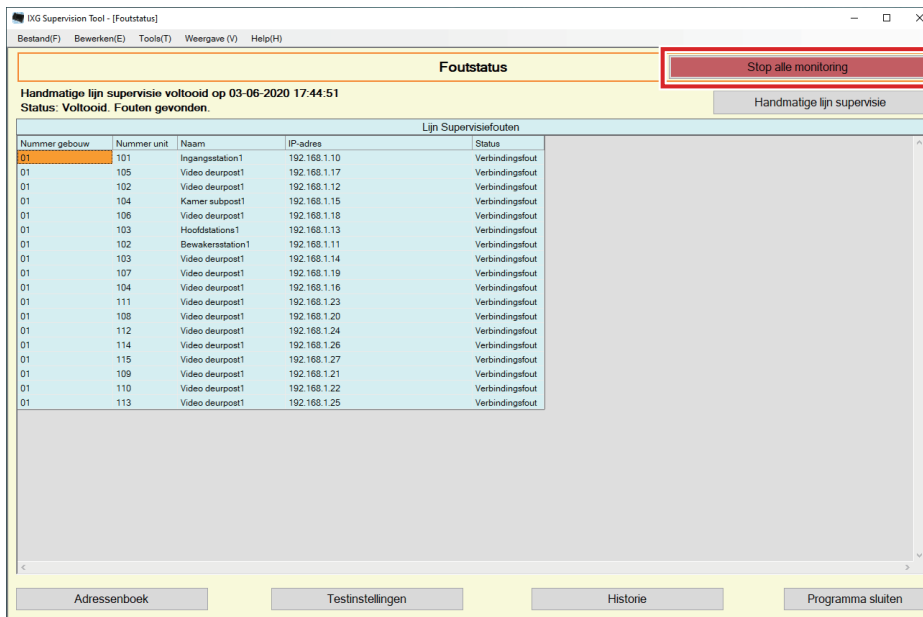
IXG Supervision Tool - [Foutstatus]

Bestand(F) Bewerken(E) Tools(T) Weergave (V) Help(H)

Foutstatus

Stop alle monitoring

Handmatige lijn supervisie voltooid op 03-06-2020 17:44:51
Status: Voltooid. Fouten gevonden.

Handmatige lijn supervisie

Lijn Supervisiefouten

| Nummer gebouw | Nummer unit | Naam | IP-adres | Status |
|---|---|---|---|---|
| 01 | 101 | Ingangsstation1 | 192.168.1.10 | Verbindingsfout |
| 01 | 105 | Video deurpost1 | 192.168.1.17 | Verbindingsfout |
| 01 | 102 | Video deurpost1 | 192.168.1.12 | Verbindingsfout |
| 01 | 104 | Kamer subpost1 | 192.168.1.15 | Verbindingsfout |
| 01 | 106 | Video deurpost1 | 192.168.1.18 | Verbindingsfout |
| 01 | 103 | Hoofdstations1 | 192.168.1.13 | Verbindingsfout |
| 01 | 102 | Bewakersstation1 | 192.168.1.11 | Verbindingsfout |
| 01 | 103 | Video deurpost1 | 192.168.1.14 | Verbindingsfout |
| 01 | 107 | Video deurpost1 | 192.168.1.19 | Verbindingsfout |
| 01 | 104 | Video deurpost1 | 192.168.1.16 | Verbindingsfout |
| 01 | 111 | Video deurpost1 | 192.168.1.23 | Verbindingsfout |
| 01 | 108 | Video deurpost1 | 192.168.1.20 | Verbindingsfout |
| 01 | 112 | Video deurpost1 | 192.168.1.24 | Verbindingsfout |
| 01 | 114 | Video deurpost1 | 192.168.1.26 | Verbindingsfout |
| 01 | 115 | Video deurpost1 | 192.168.1.27 | Verbindingsfout |
| 01 | 109 | Video deurpost1 | 192.168.1.21 | Verbindingsfout |
| 01 | 110 | Video deurpost1 | 192.168.1.22 | Verbindingsfout |
| 01 | 113 | Video deurpost1 | 192.168.1.25 | Verbindingsfout |

Adressenboek
Testinstellingen
Historie
Programma sluiten